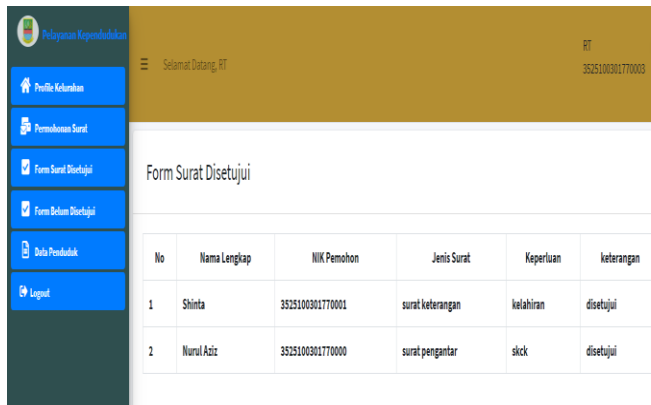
Pelayanan Kependudukan

Profile Kelurahan

Permohonan Surat

Form Surat Disetujui

Form Belum Disetujui

Data Penduduk

Logout

Selamat Datang, RT

RT
3525100301770003

Form Surat Disetujui

| No | Nama Lengkap | NIK Pemohon | Jenis Surat | Keperluan | keterangan |
|---|---|---|---|---|---|
| 1 | Shinta | 3525100301770001 | surat keterangan | kelahiran | disetujui |
| 2 | Nurul Aziz | 3525100301770000 | surat pengantar | skck | disetujui |